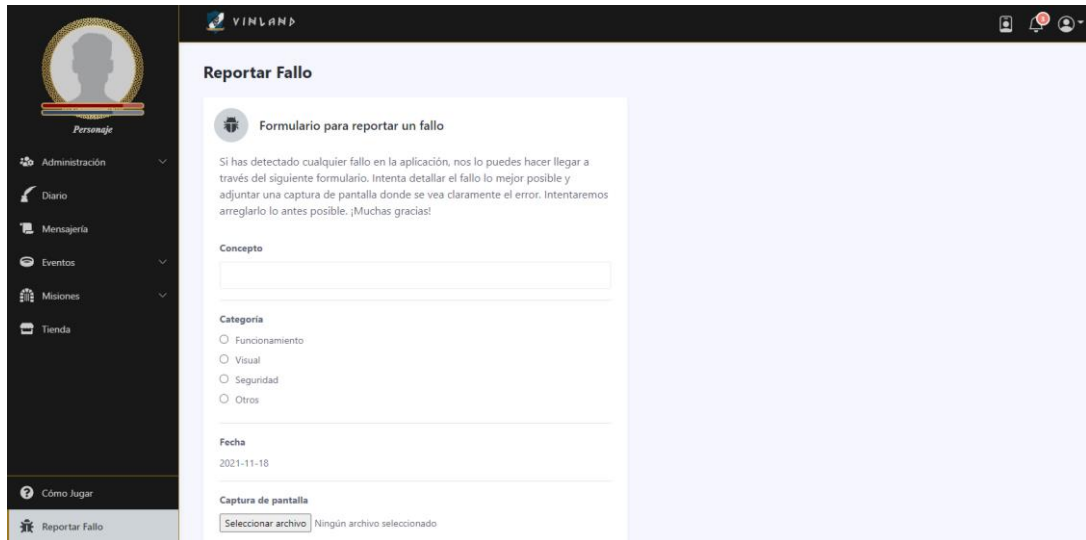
VINLAND

Personaje

Administración

Diario

Mensajería

Eventos

Misiones

Tienda

Cómo Jugar

Reportar Fallo

Reportar Fallo

Formulario para reportar un fallo

Si has detectado cualquier fallo en la aplicación, nos lo puedes hacer llegar a través del siguiente formulario. Intenta detallar el fallo lo mejor posible y adjuntar una captura de pantalla donde se vea claramente el error. Intentaremos arreglarlo lo antes posible. ¡Muchas gracias!

Concepto

Categoría

Funcionamiento

Visual

Seguridad

Otros

Fecha

2021-11-18

Captura de pantalla

Seleccionar archivo Ningún archivo seleccionado